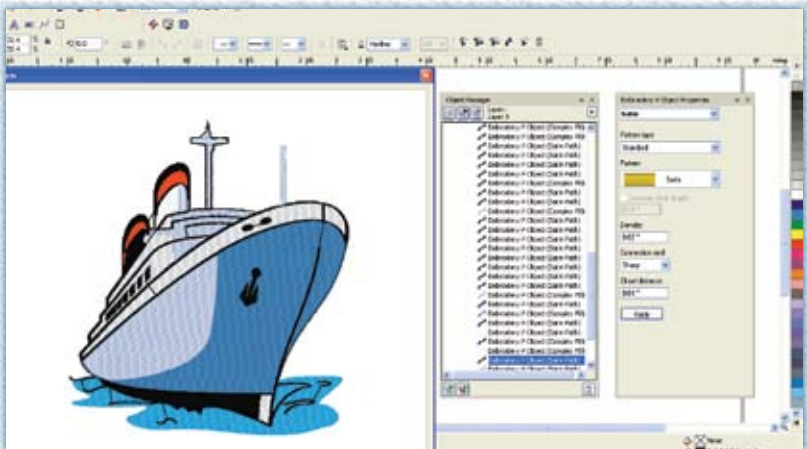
Object Manager

Layer 1

Embroidery # Object (Complex Fill)

Embroidery # Object (Satin Path)

Embroidery # Object (Satin Path)

Embroidery # Object (Complex Fill)

Embroidery # Object (Satin Path)

Embroidery # Object (Satin Path)

Embroidery # Object (Complex Fill)

Embroidery # Object (Satin Path)

Embroidery # Object (Satin Path)

Embroidery # Object (Complex Fill)

Embroidery # Object (Satin Path)

Embroidery # Object (Satin Path)

Embroidery # Object (Satin Path)

Embroidery # Object (Satin Path)

Embroidery # Object (Satin Path)

Embroidery # Object (Satin Path)

Embroidery # Object (Complex Fill)

Embroidery # Object (Complex Fill)

Embroidery # Object (Satin Path)

Embroidery # Object (Satin Path)

Embroidery # Object (Complex Fill)

Embroidery # Object (Satin Path)

Embroidery # Object (Satin Path)

Embroidery # Object (Complex Fill)

Embroidery # Object (Satin Path)

Embroidery # Object Properties

Satin

Pattern type

Standard

Pattern

Satin

Density

Connection end

Sharp

Object distance

Apply